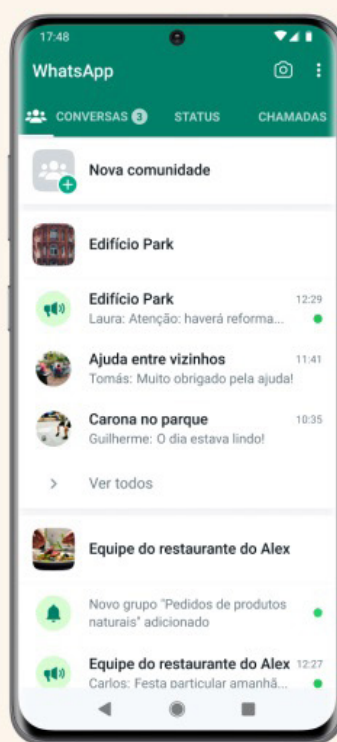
17:48

WhatsApp

CONVERSAS 3 STATUS CHAMADAS

Nova comunidade

Edifício Park

Edifício Park 12:29
Laura: Atenção: haverá reforma...

Ajuda entre vizinhos 11:41
Tomás: Muito obrigado pela ajuda!

Carona no parque 10:35
Guilherme: O dia estava lindo!

Ver todos

Equipe do restaurante do Alex

Novo grupo "Pedidos de produtos naturais" adicionado

Equipe do restaurante do Alex 12:27
Carlos: Festa particular amanhã...